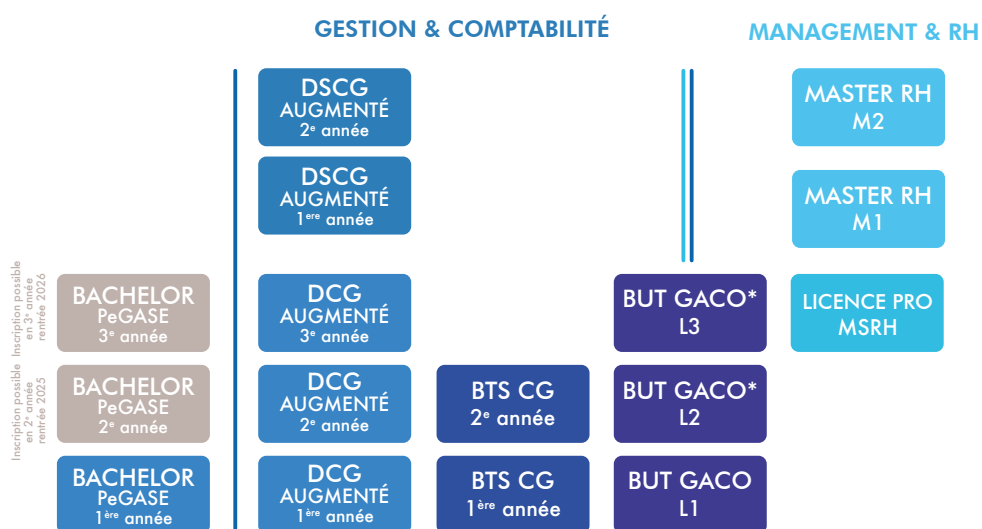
GESTION & COMPTABILITÉ

MANAGEMENT & RH

DSCG AUGMENTÉ $2^e$ année

DSCG AUGMENTÉ $1^{ere}$ année

MASTER RH M2

MASTER RH M1

Inscription possible en $3^e$ année rentrée 2026

Inscription possible en $2^e$ année rentrée 2025

BACHELOR PeGASE $3^e$ année

DCG AUGMENTÉ $3^e$ année

BUT GACO* L3

LICENCE PRO MSRH

BACHELOR PeGASE $2^e$ année

DCG AUGMENTÉ $2^e$ année

BTS CG $2^e$ année

BUT GACO* L2

BACHELOR PeGASE $1^{ère}$ année

DCG AUGMENTÉ $1^{ère}$ année

BTS CG $1^{ère}$ année

BUT GACO L1